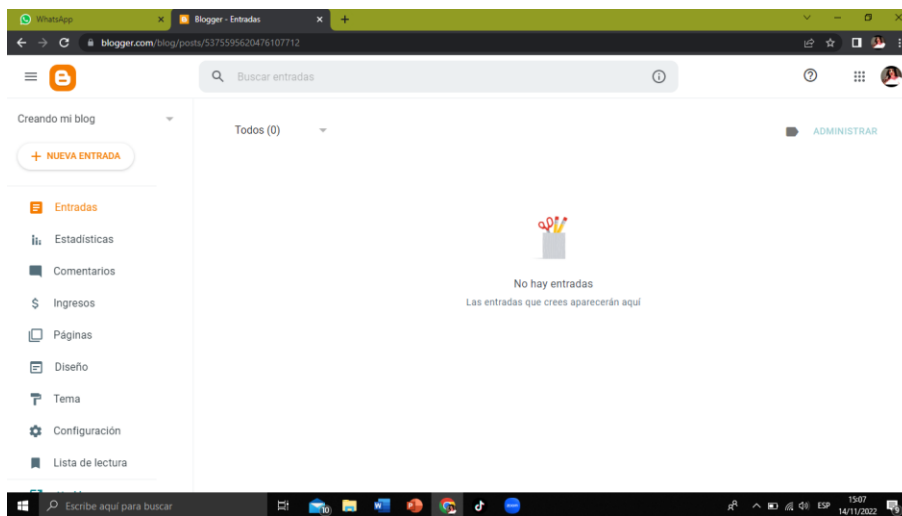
WhatsApp
Blogger - Entradas
blogger.com/blog/posts/5375595620476107712

Buscar entradas

Creando mi blog
+ NUEVA ENTRADA
Entradas
Estadísticas
Comentarios
Ingresos
Páginas
Diseño
Tema
Configuración
Lista de lectura

Todos (0)
ADMINISTRAR

No hay entradas
Las entradas que crees aparecerán aquí

Escribe aquí para buscar
ESP
15:07
14/11/2022